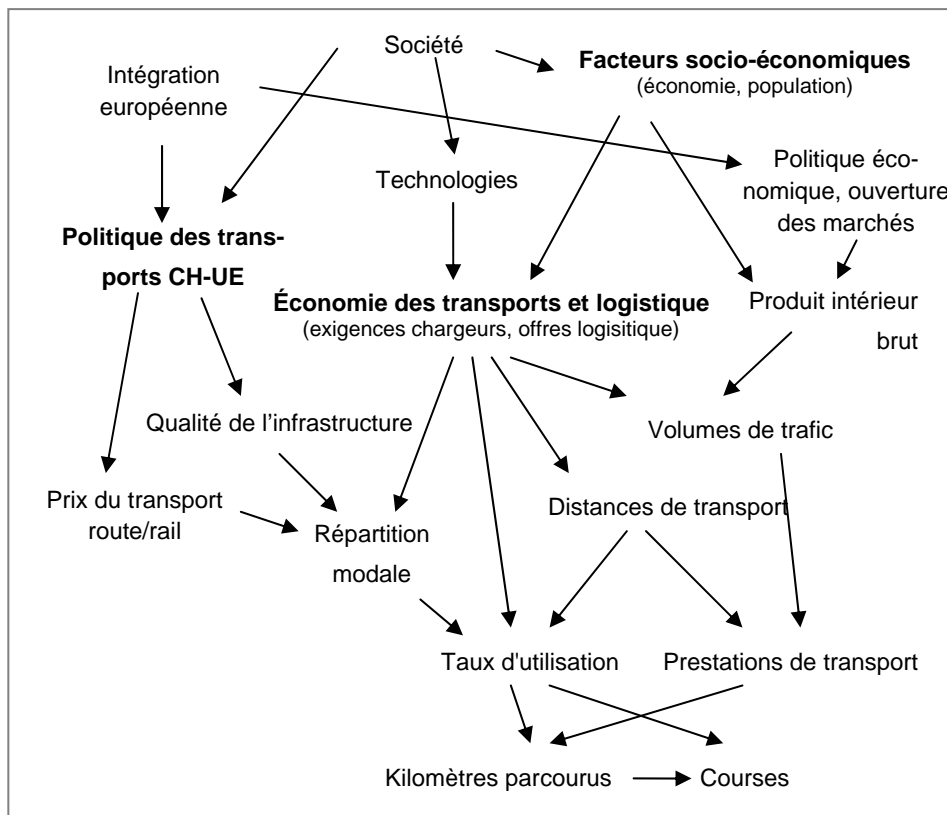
Société

Facteurs socio-économiques
(économie, population)

Intégration européenne

Politique économique, ouverture des marchés

Technologies

Politique des transports CH-UE

Économie des transports et logistique
(exigences chargeurs, offres logisitique)

Produit intérieur brut

Qualité de l'infrastructure

Volumes de trafic

Prix du transport route/rail

Répartition modale

Distances de transport

Taux d'utilisation

Prestations de transport

Kilomètres parcourus

Courses